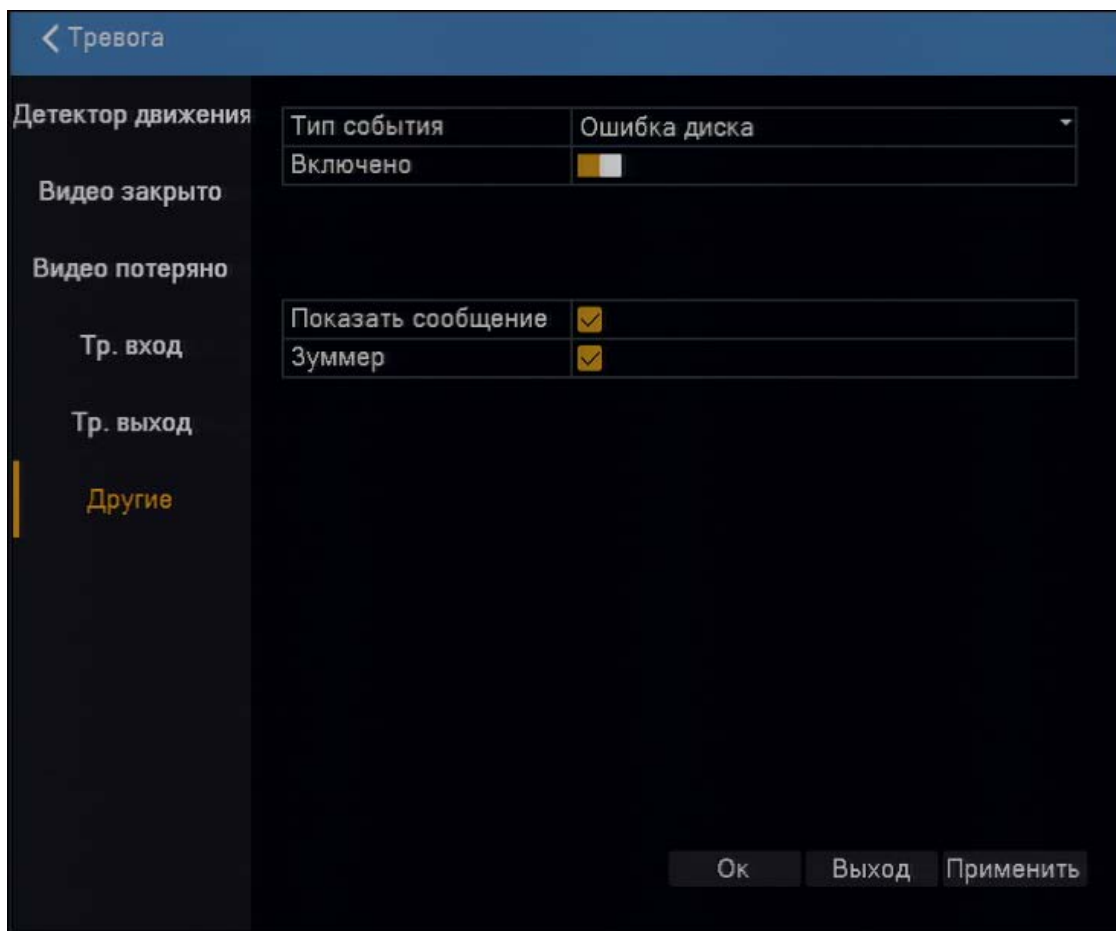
Тревога

Детектор движения

Видео закрыто

Видео потеряно

Тр. вход

Тр. выход

Другие

| Тип события | Ошибка диска |
|---|---|
| Включено | |

| Показать сообщение | |
|---|---|
| Зуммер | |

Ок
Выход
Применить